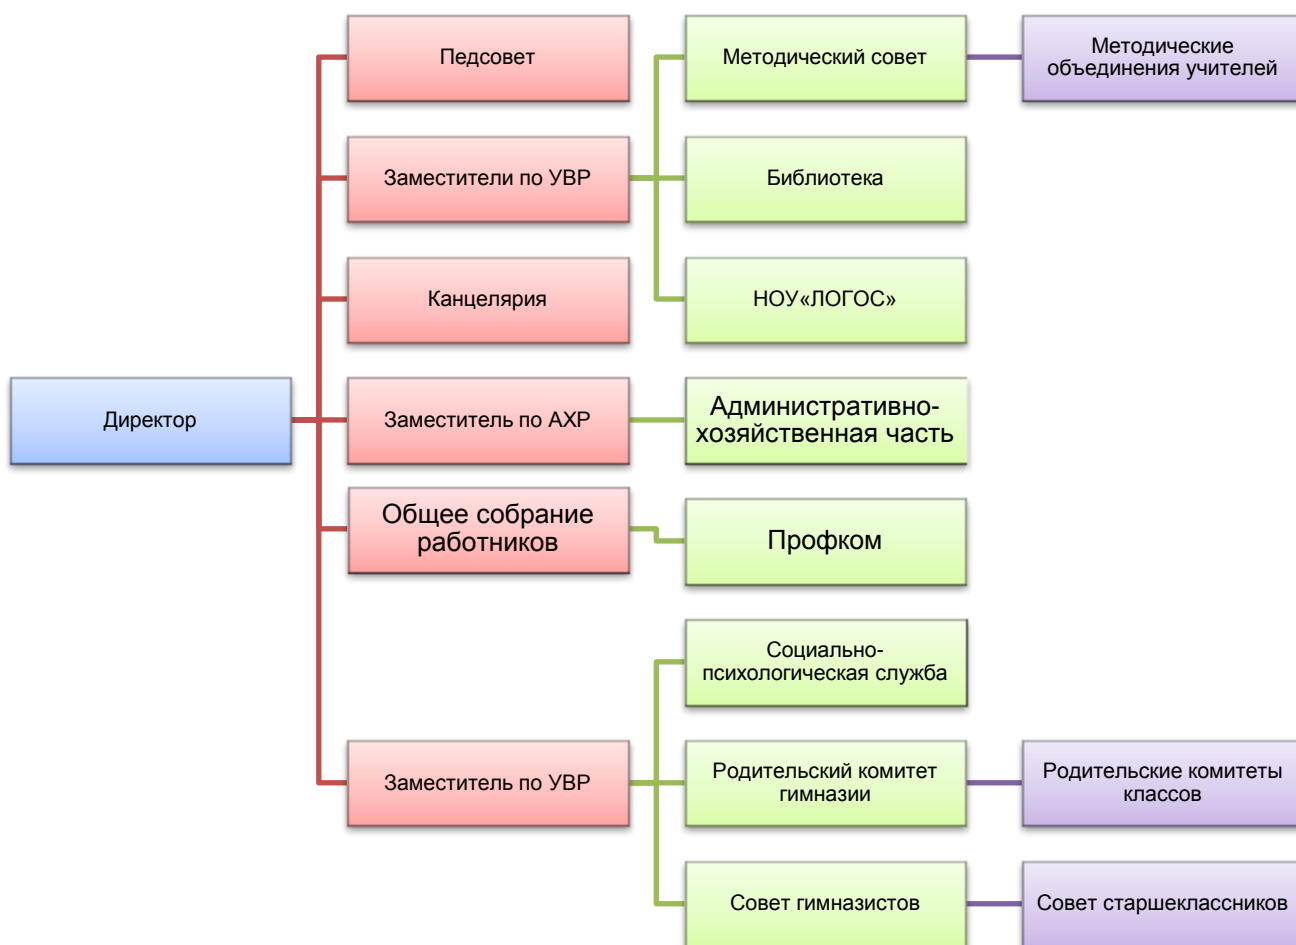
Директор

Педсовет

Заместители по УВР

Канцелярия

Заместитель по АХР

Общее собрание работников

Заместитель по УВР

Методический совет

Библиотека

НОУ«ЛОГОС»

Административно-хозяйственная часть

Профком

Социально-психологическая служба

Родительский комитет гимназии

Совет гимназистов

Методические объединения учителей

Родительские комитеты классов

Совет старшеклассников